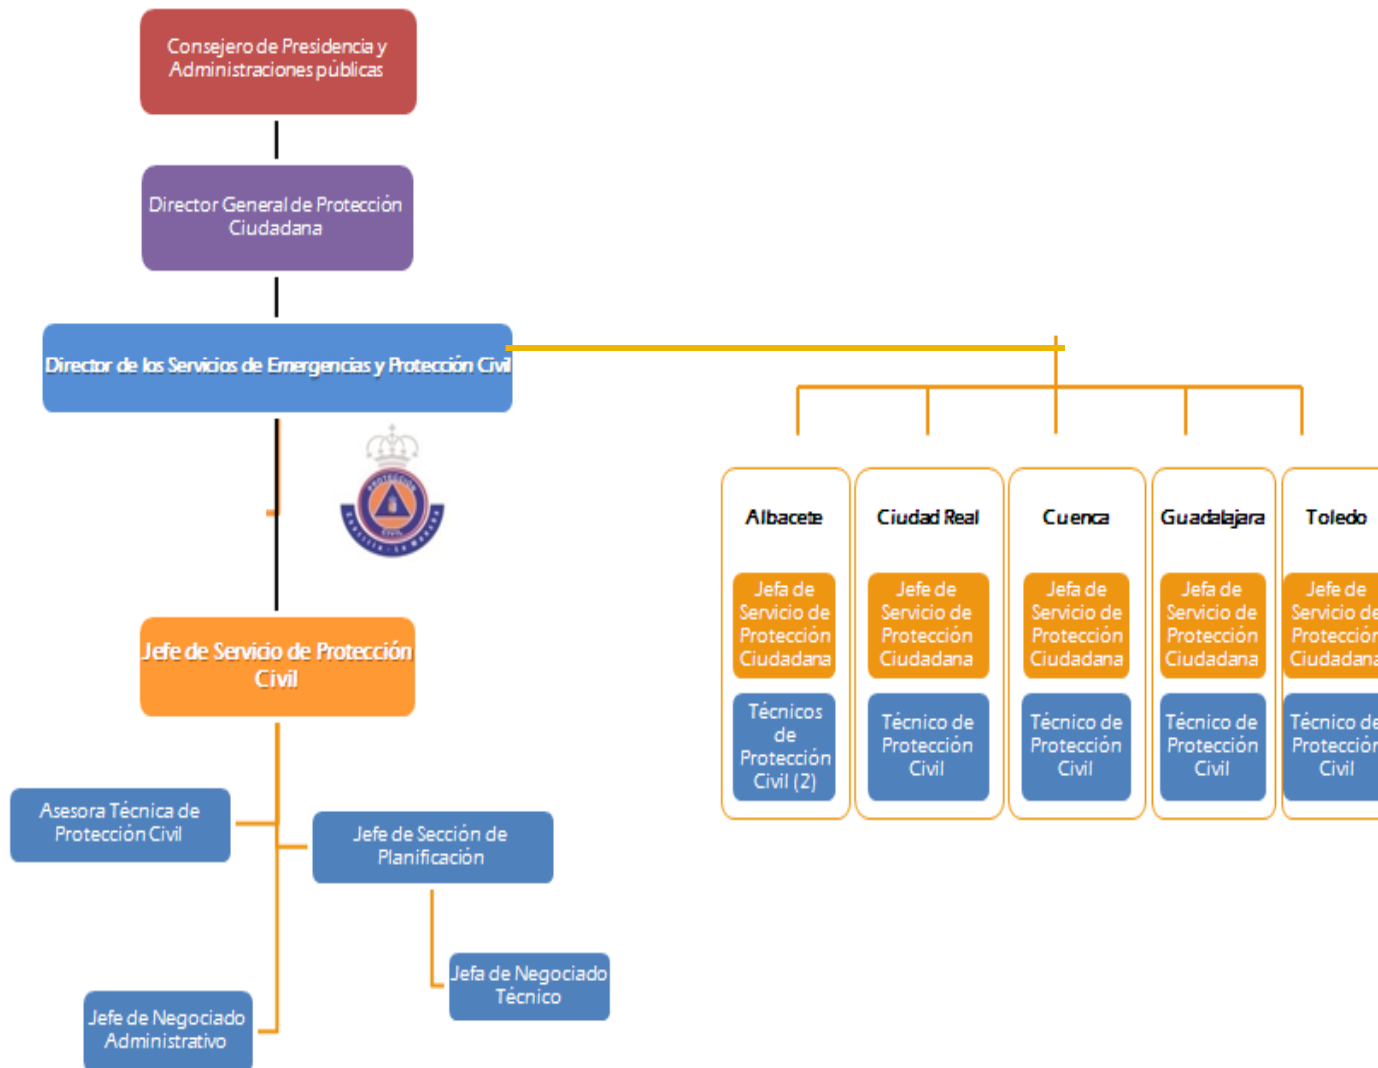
Consejero de Presidencia y Administraciones públicas

Director General de Protección Ciudadana

Director de los Servicios de Emergencias y Protección Civil

Jefe de Servicio de Protección Civil

Asesora Técnica de Protección Civil

Jefe de Sección de Planificación

Jefa de Negociado Técnico

Jefe de Negociado Administrativo

Albacete

Jefa de Servicio de Protección Ciudadana

Técnicos de Protección Civil (2)

Ciudad Real

Jefe de Servicio de Protección Ciudadana

Técnico de Protección Civil

Cuenca

Jefa de Servicio de Protección Ciudadana

Técnico de Protección Civil

Guadalajara

Jefa de Servicio de Protección Ciudadana

Técnico de Protección Civil

Toledo

Jefe de Servicio de Protección Ciudadana

Técnico de Protección Civil